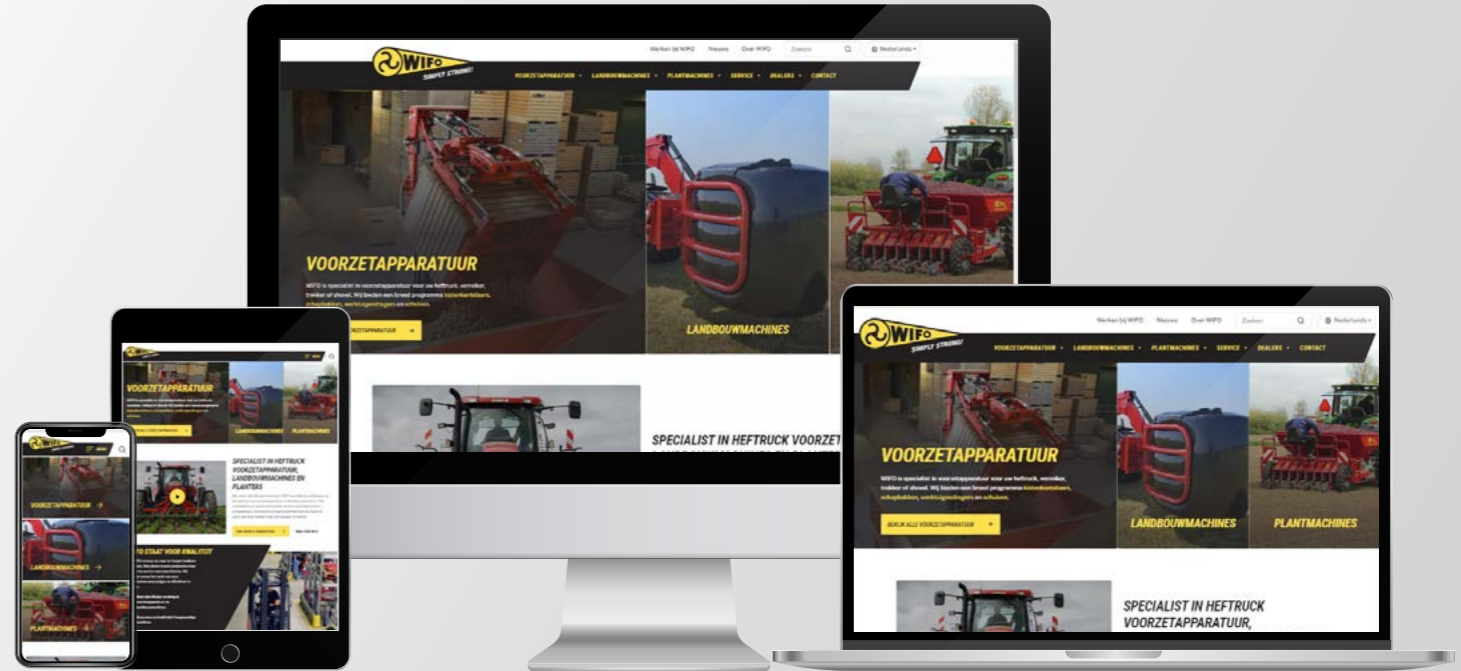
WIFO SIMPLY STRONG!

Werken bij WIFO Nieuws Over WIFO Zoeken Nederlands

VOORZETAPPARATUUR LANDBOUWMACHINES PLANTMACHINES SERVICE DEALERS CONTACT

VOORZETAPPARATUUR

WIFO is specialist in voorzetapparatuur voor uw heftruck, verreiker, trekker of shovel. Wij bieden een breed programma kistenkantelaars, schapbakken, werktuigendragers en schuiven.

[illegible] VOORZETAPPARATUUR

LANDBOUWMACHINES

SPECIALIST IN HEFTRUCK VOORZET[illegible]

WIFO SIMPLY STRONG!

Werken bij WIFO Nieuws Over WIFO Zoeken Nederlands

VOORZETAPPARATUUR LANDBOUWMACHINES PLANTMACHINES SERVICE DEALERS CONTACT

VOORZETAPPARATUUR

WIFO is specialist in voorzetapparatuur voor uw heftruck, verreiker, trekker of shovel. Wij bieden een breed programma kistenkantelaars, schapbakken, werktuigendragers en schuiven.

BEKIJK ALLE VOORZETAPPARATUUR

LANDBOUWMACHINES

PLANTMACHINES

SPECIALIST IN HEFTRUCK VOORZETAPPARATUUR,

VOORZETAPPARATUUR

LANDBOUWMACHINES

PLANTMACHINES

SPECIALIST IN HEFTRUCK VOORZETAPPARATUUR, LANDBOUWMACHINES EN PLANTERS

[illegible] STAAT VOOR KWALITEIT

VOORZETAPPARATUUR

LANDBOUWMACHINES

PLANTMACHINES